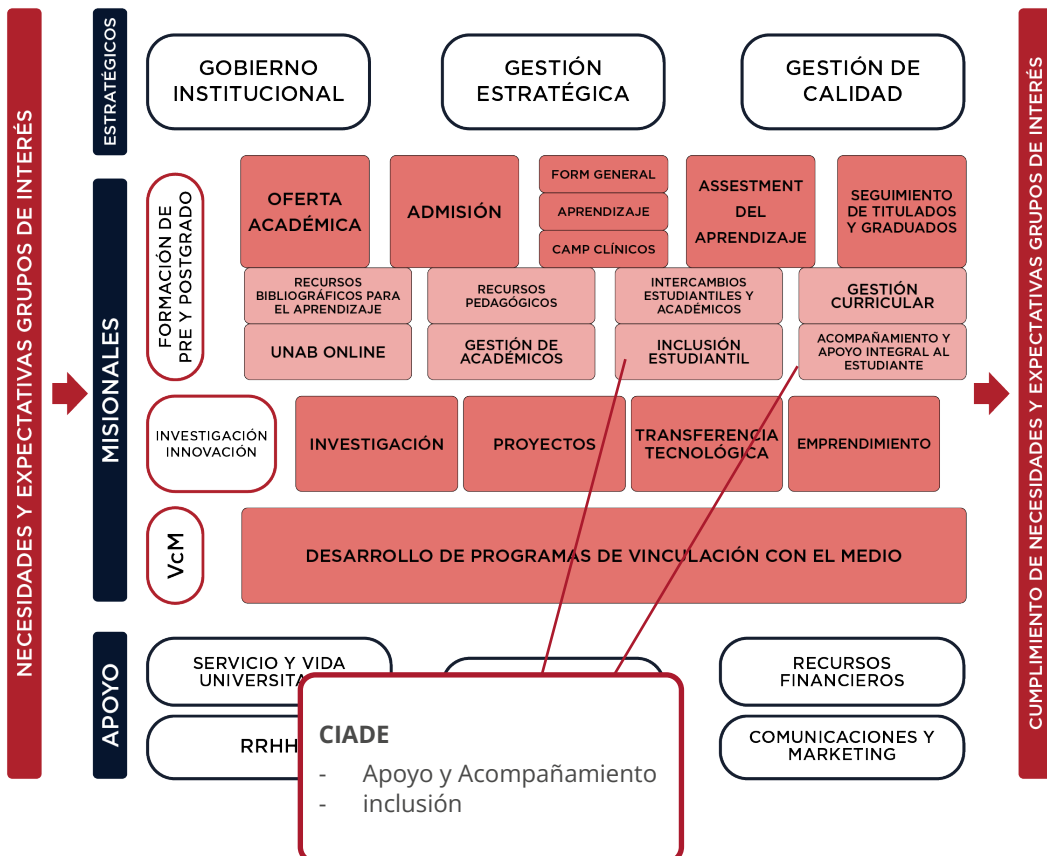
NECESIDADES Y EXPECTATIVAS GRUPOS DE INTERÉS

ESTRATÉGICOS

GOBIERNO INSTITUCIONAL

GESTIÓN ESTRATÉGICA

GESTIÓN DE CALIDAD

MISIONALES

FORMACIÓN DE PRE Y POSTGRADO

OFERTA ACADÉMICA

ADMISIÓN

FORM GENERAL

APRENDIZAJE

CAMP CLÍNICOS

ASSESTMENT DEL APRENDIZAJE

SEGUIMIENTO DE TITULADOS Y GRADUADOS

RECURSOS BIBLIOGRÁFICOS PARA EL APRENDIZAJE

RECURSOS PEDAGÓGICOS

INTERCAMBIOS ESTUDIANTILES Y ACADÉMICOS

GESTIÓN CURRICULAR

UNAB ONLINE

GESTIÓN DE ACADÉMICOS

INCLUSIÓN ESTUDIANTIL

ACOMPAÑAMIENTO Y APOYO INTEGRAL AL ESTUDIANTE

INVESTIGACIÓN INNOVACIÓN

INVESTIGACIÓN

PROYECTOS

TRANSFERENCIA TECNOLÓGICA

EMPRENDIMIENTO

VcM

DESARROLLO DE PROGRAMAS DE VINCULACIÓN CON EL MEDIO

APOYO

SERVICIO Y VIDA UNIVERSITA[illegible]

RECURSOS FINANCIEROS

RRHH

COMUNICACIONES Y MARKETING

CIADE
- Apoyo y Acompañamiento
- inclusión

CUMPLIMIENTO DE NECESIDADES Y EXPECTATIVAS GRUPOS DE INTERÉS